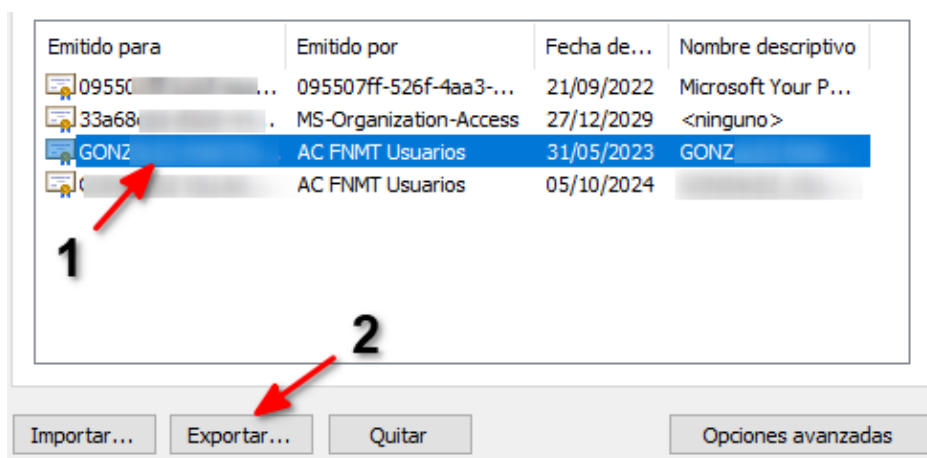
| Emitido para | Emitido por | Fecha de... | Nombre descriptivo |
|---|---|---|---|
| 09550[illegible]... | 095507ff-526f-4aa3-... | 21/09/2022 | Microsoft Your P... |
| 33a68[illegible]. | MS-Organization-Access | 27/12/2029 | <ninguno> |
| GONZ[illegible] | AC FNMT Usuarios | 31/05/2023 | GONZ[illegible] |
| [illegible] | AC FNMT Usuarios | 05/10/2024 | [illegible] |

1

2

Importar...

Exportar...

Quitar

Opciones avanzadas